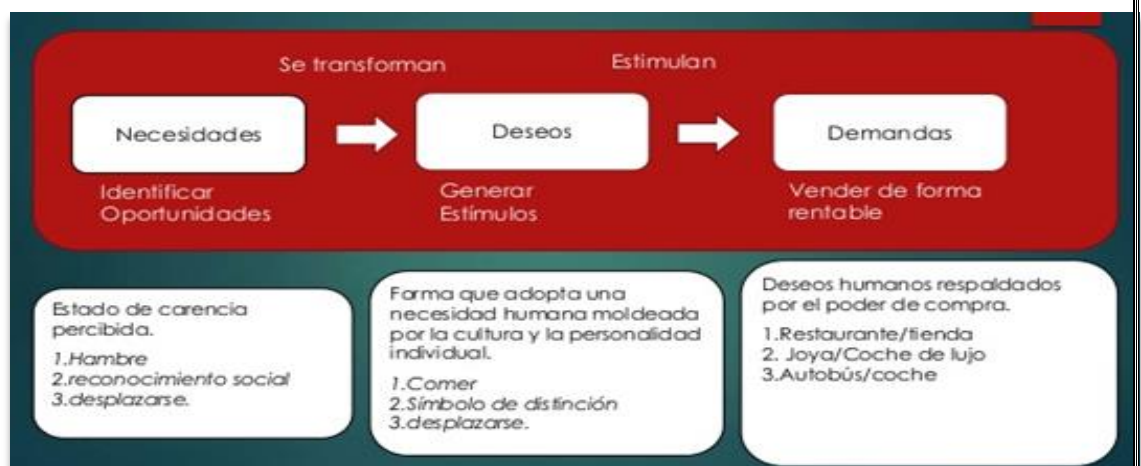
Se transforman

Estimulan

Necesidades

Deseos

Demandas

Identificar Oportunidades

Generar Estímulos

Vender de forma rentable

Estado de carencia percibida.

1.Hambre
2.reconocimiento social
3.desplazarse.

Forma que adopta una necesidad humana moldeada por la cultura y la personalidad individual.

1.Comer
2.Símbolo de distinción
3.desplazarse.

Deseos humanos respaldados por el poder de compra.

1.Restaurante/tienda
2. Joya/Coche de lujo
3.Autobús/coche